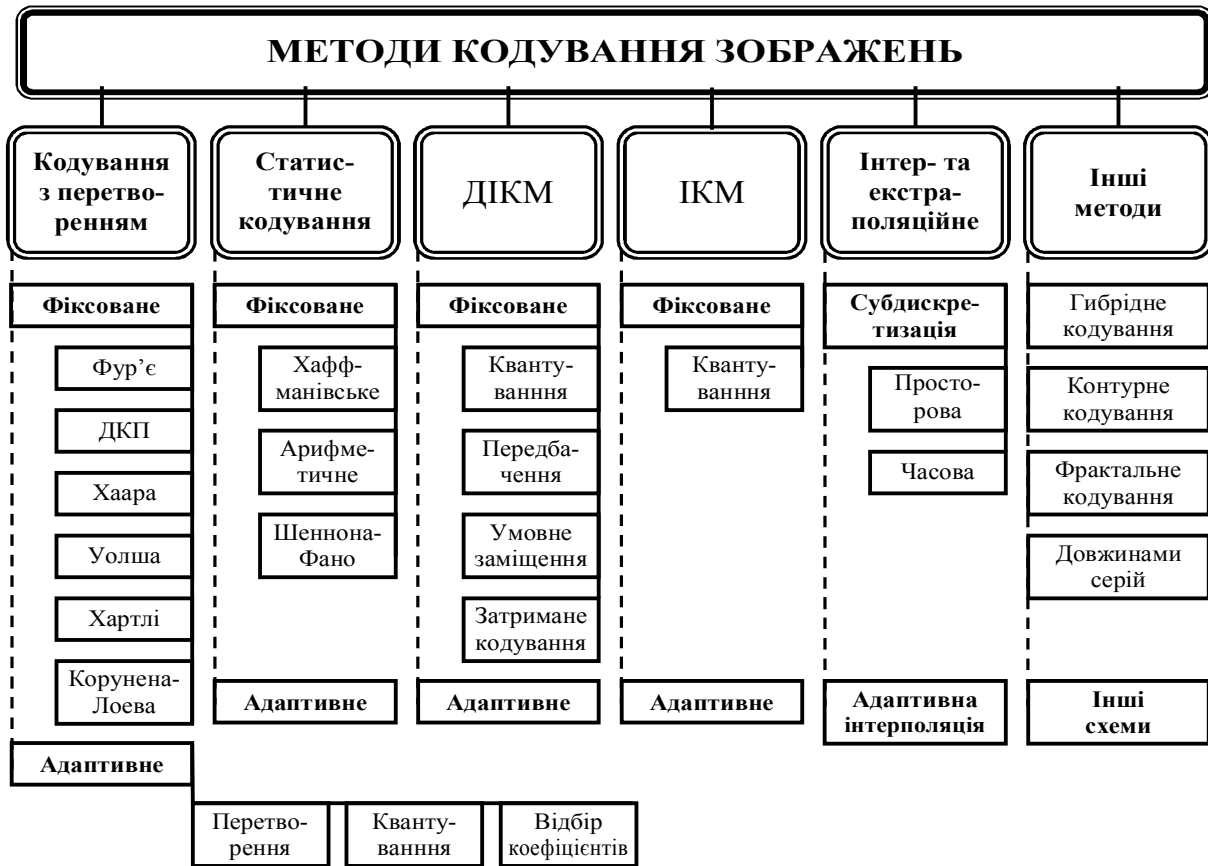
МЕТОДИ КОДУВАННЯ ЗОБРАЖЕНЬ

Кодування з перетворенням

Фіксоване

Фур'є

ДКП

Хаара

Уолша

Хартлі

Корунена-Лоева

Адаптивне

Перетворення

Квантування

Відбір коефіцієнтів

Статистичне кодування

Фіксоване

Хаффманівське

Арифметичне

Шеннона-Фано

Адаптивне

ДІКМ

Фіксоване

Квантуванння

Передбачення

Умовне заміщення

Затримане кодування

Адаптивне

ІКМ

Фіксоване

Квантуванння

Адаптивне

Інтер- та екстраполяційне

Субдискретизація

Просторова

Часова

Адаптивна інтерполяція

Інші методи

Гибрідне кодування

Контурне кодування

Фрактальне кодування

Довжинами серій

Інші схеми